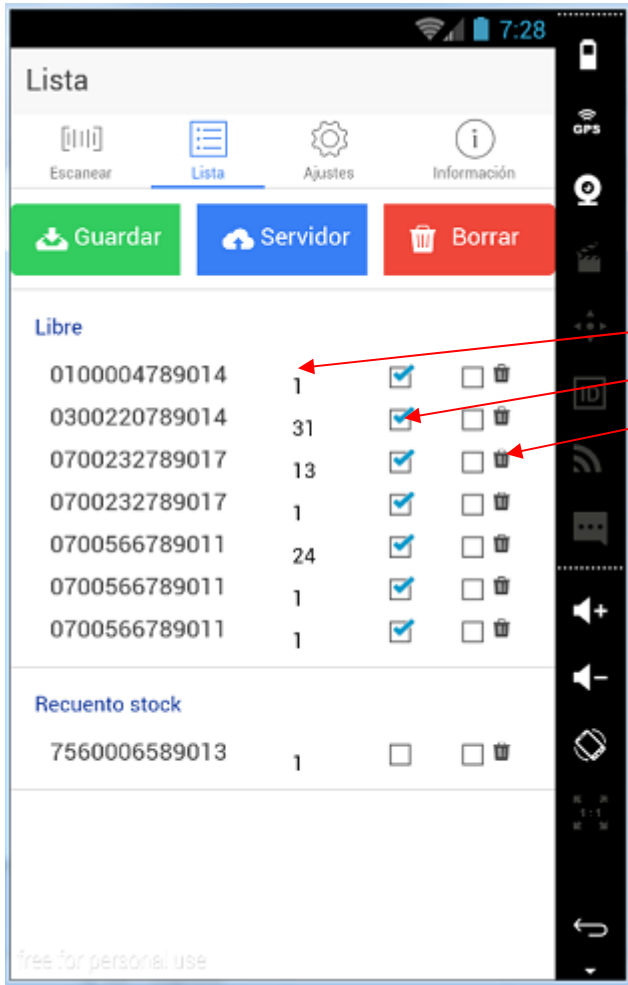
7:28

Lista

Escanear Lista Ajustes Información

Guardar Servidor Borrar

Libre

| | | |
|---|---|---|
| 0100004789014 | 1 | |
| 0300220789014 | 31 | |
| 0700232789017 | 13 | |
| 0700232789017 | 1 | |
| 0700566789011 | 24 | |
| 0700566789011 | 1 | |
| 0700566789011 | 1 | |

Recuento stock

| | |
|---|---|
| 7560006589013 | 1 |

GPS

1:1

free for personal use